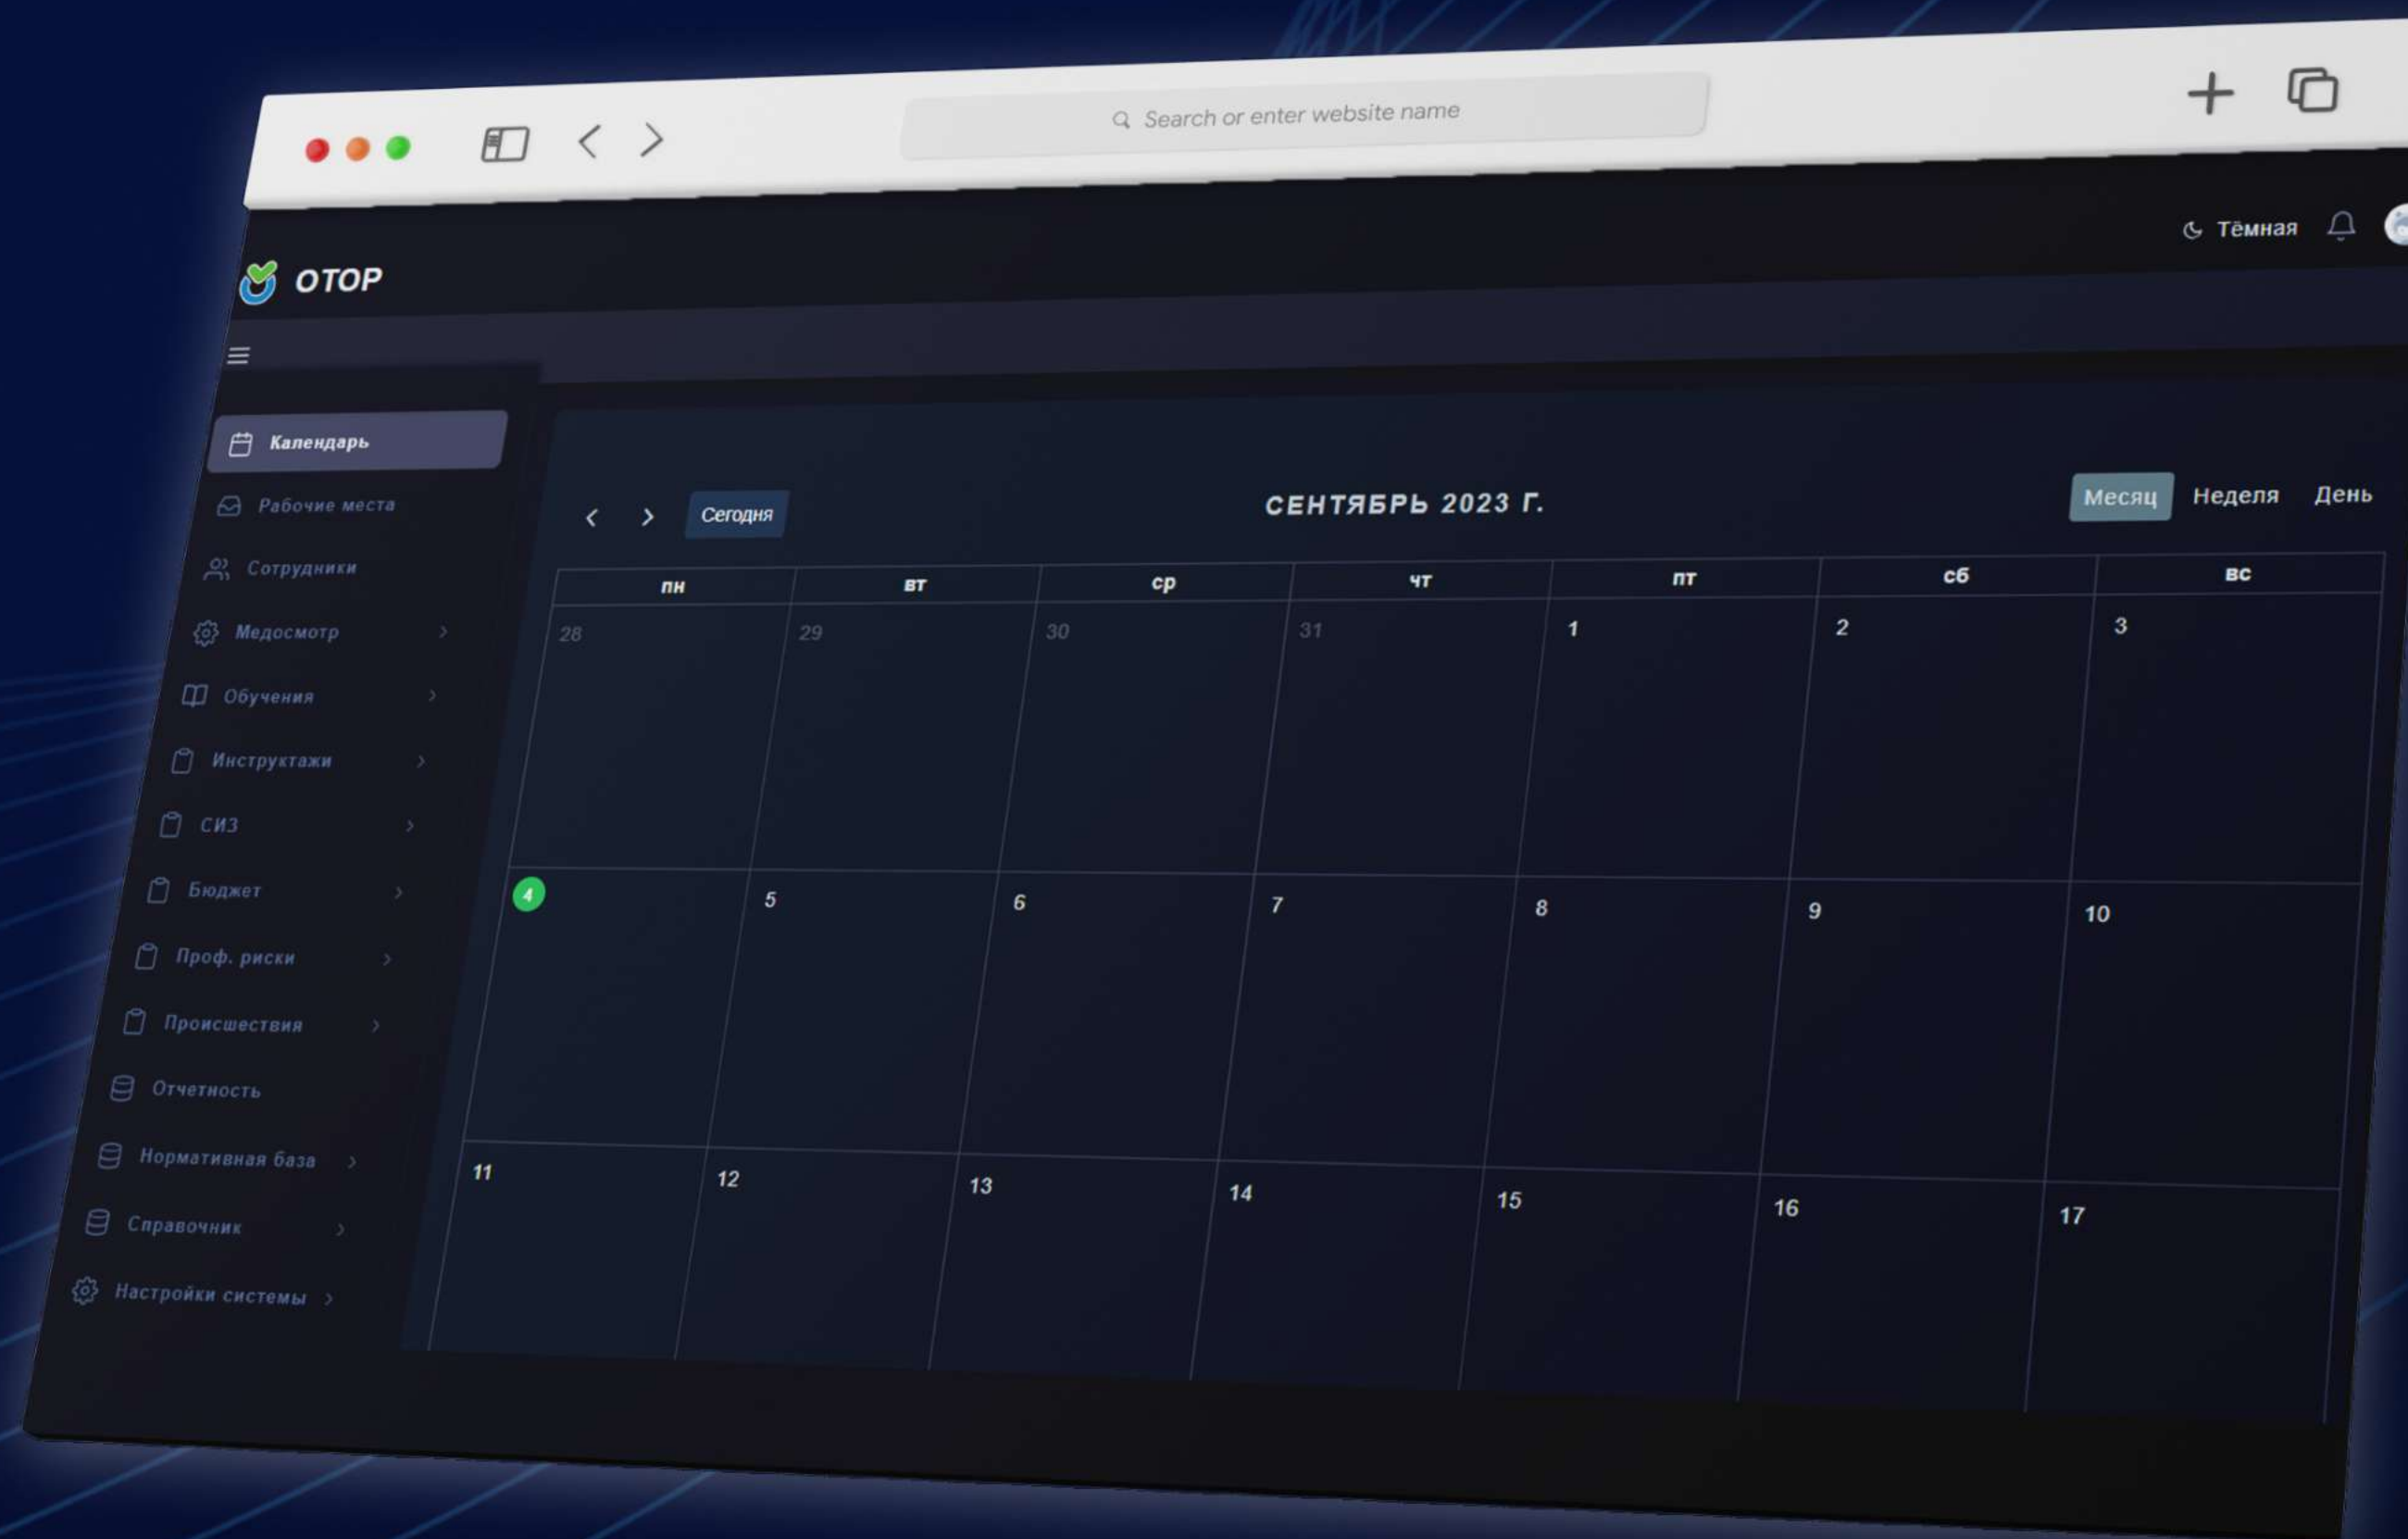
Search or enter website name

Тёмная

ОТОР

Календарь
Рабочие места
Сотрудники
Медосмотр
Обучения
Инструктажи
СИЗ
Бюджет
Проф. риски
Происшествия
Отчетность
Нормативная база
Справочник
Настройки системы

Сегодня

СЕНТЯБРЬ 2023 Г.

Месяц Неделя День

| пн | вт | ср | чт | пт | сб | вс |
|---|---|---|---|---|---|---|
| 28 | 29 | 30 | 31 | 1 | 2 | 3 |
| 4 | 5 | 6 | 7 | 8 | 9 | 10 |
| 11 | 12 | 13 | 14 | 15 | 16 | 17 |